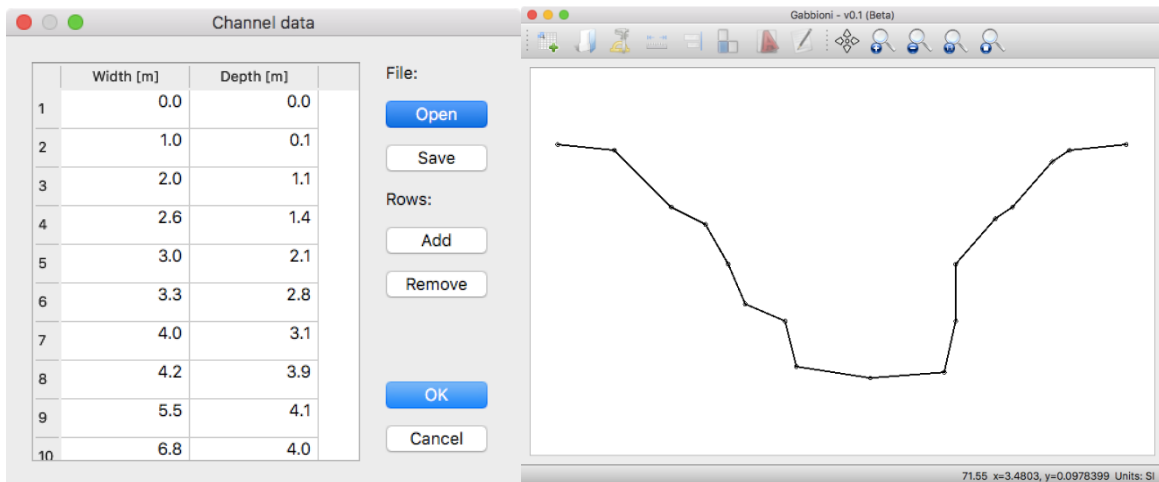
Channel data

| | Width [m] | Depth [m] |
|---|---|---|
| 1 | 0.0 | 0.0 |
| 2 | 1.0 | 0.1 |
| 3 | 2.0 | 1.1 |
| 4 | 2.6 | 1.4 |
| 5 | 3.0 | 2.1 |
| 6 | 3.3 | 2.8 |
| 7 | 4.0 | 3.1 |
| 8 | 4.2 | 3.9 |
| 9 | 5.5 | 4.1 |
| 10 | 6.8 | 4.0 |

File:
Open
Save
Rows:
Add
Remove
OK
Cancel

Gabbioni - v0.1 (Beta)

71.55 x=3.4803, y=0.0978399 Units: SI